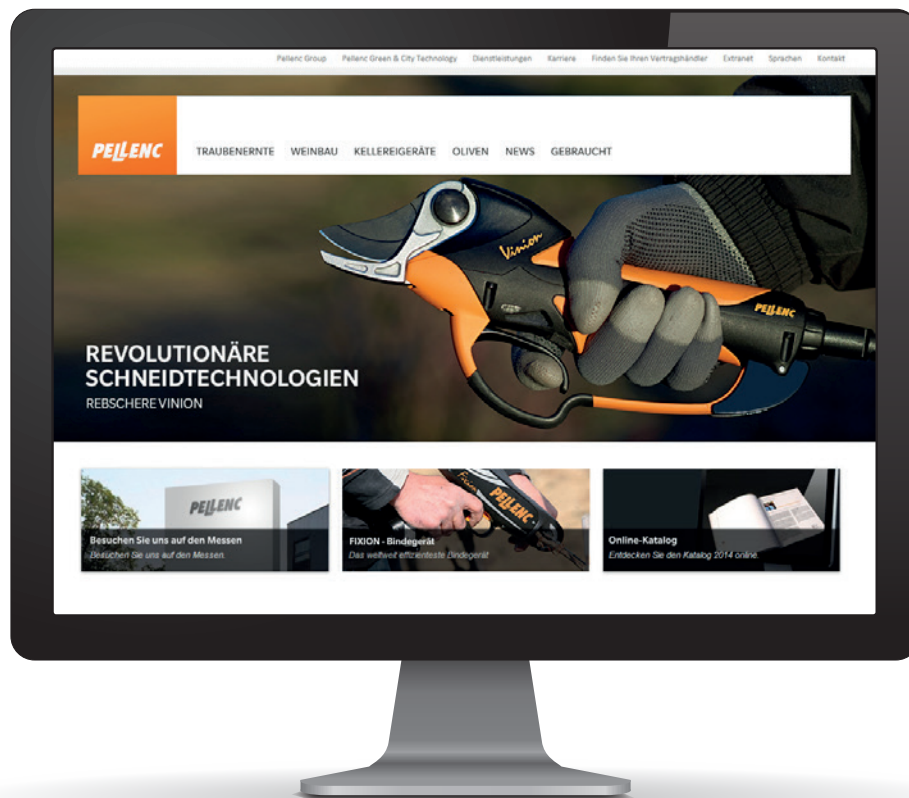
Pellenc Group Pellenc Green & City Technology Dienstleistungen Karriere Finden Sie Ihren Vertragshändler Extranet Sprachen Kontakt

PELLENC

TRAUBENERNTE WEINBAU KELLEREIGERÄTE OLIVEN NEWS GEBRAUCHT

Vinion

PELLENC

REVOLUTIONÄRE SCHNEIDTECHNOLOGIEN

REBSCHERE VINION

PELLENC

Besuchen Sie uns auf den Messen

Besuchen Sie uns auf den Messen.

PELLENC

FIXION - Bindegerät

Das weltweit effizienteste Bindegerät

Online-Katalog

Entdecken Sie den Katalog 2014 online.